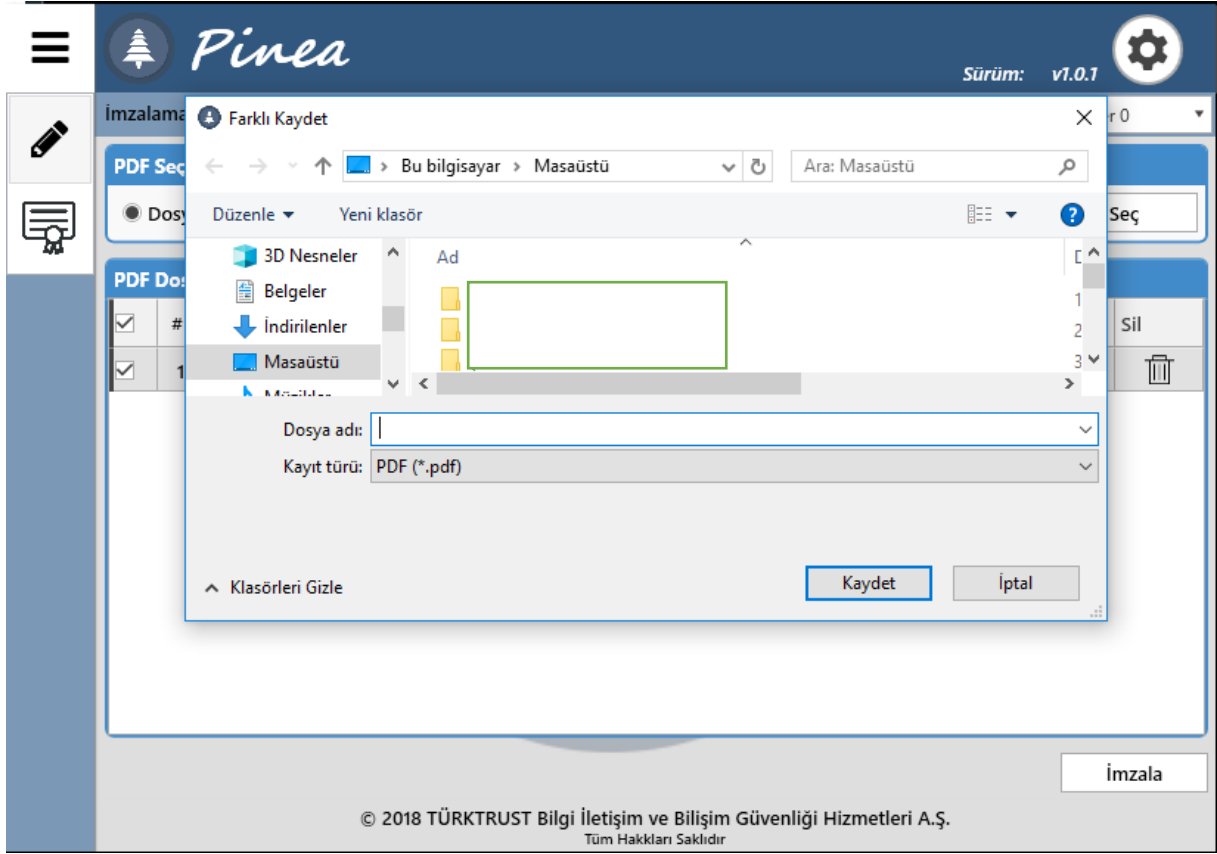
Pinea

Sürüm: v1.0.1

İmzalama

r 0

PDF Seç

Dosy

Seç

PDF Do

#

Sil

1

Farklı Kaydet

Bu bilgisayar > Masaüstü

Ara: Masaüstü

Düzenle ▾

Yeni klasör

3D Nesneler

Belgeler

İndirilenler

Masaüstü

Müzikler

Ad

D

1

2

3

Dosya adı:

Kayıt türü: PDF (*.pdf)

Klasörleri Gizle

Kaydet

İptal

İmzala

© 2018 TÜRKTRUST Bilgi İletişim ve Bilişim Güvenliği Hizmetleri A.Ş.

Tüm Hakkları Saklıdır